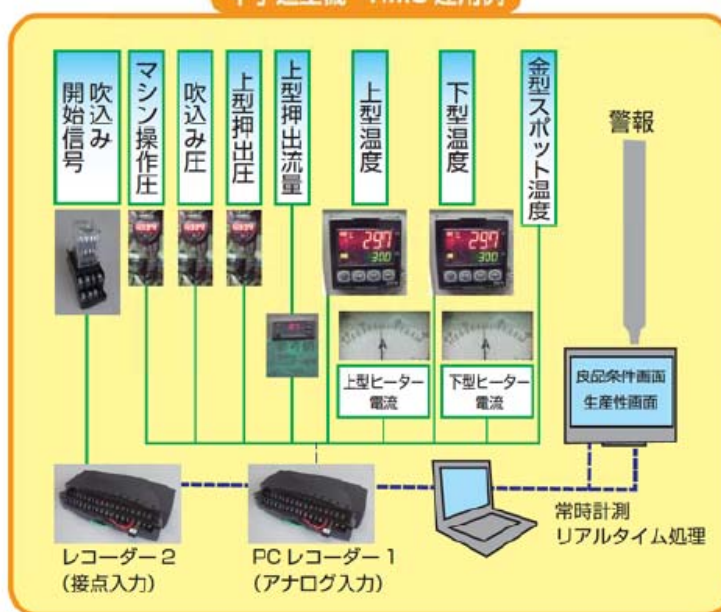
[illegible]

吹込み開始信号

マシン操作圧

吹込み圧

上型押出圧

上型押出流量

上型温度

下型温度

金型スポット温度

警報

297
300

297
300

上型ヒーター電流

下型ヒーター電流

良品条件画面
生産性画面

常時計測
リアルタイム処理

レコーダー２
（接点入力）

PC レコーダー１
（アナログ入力）